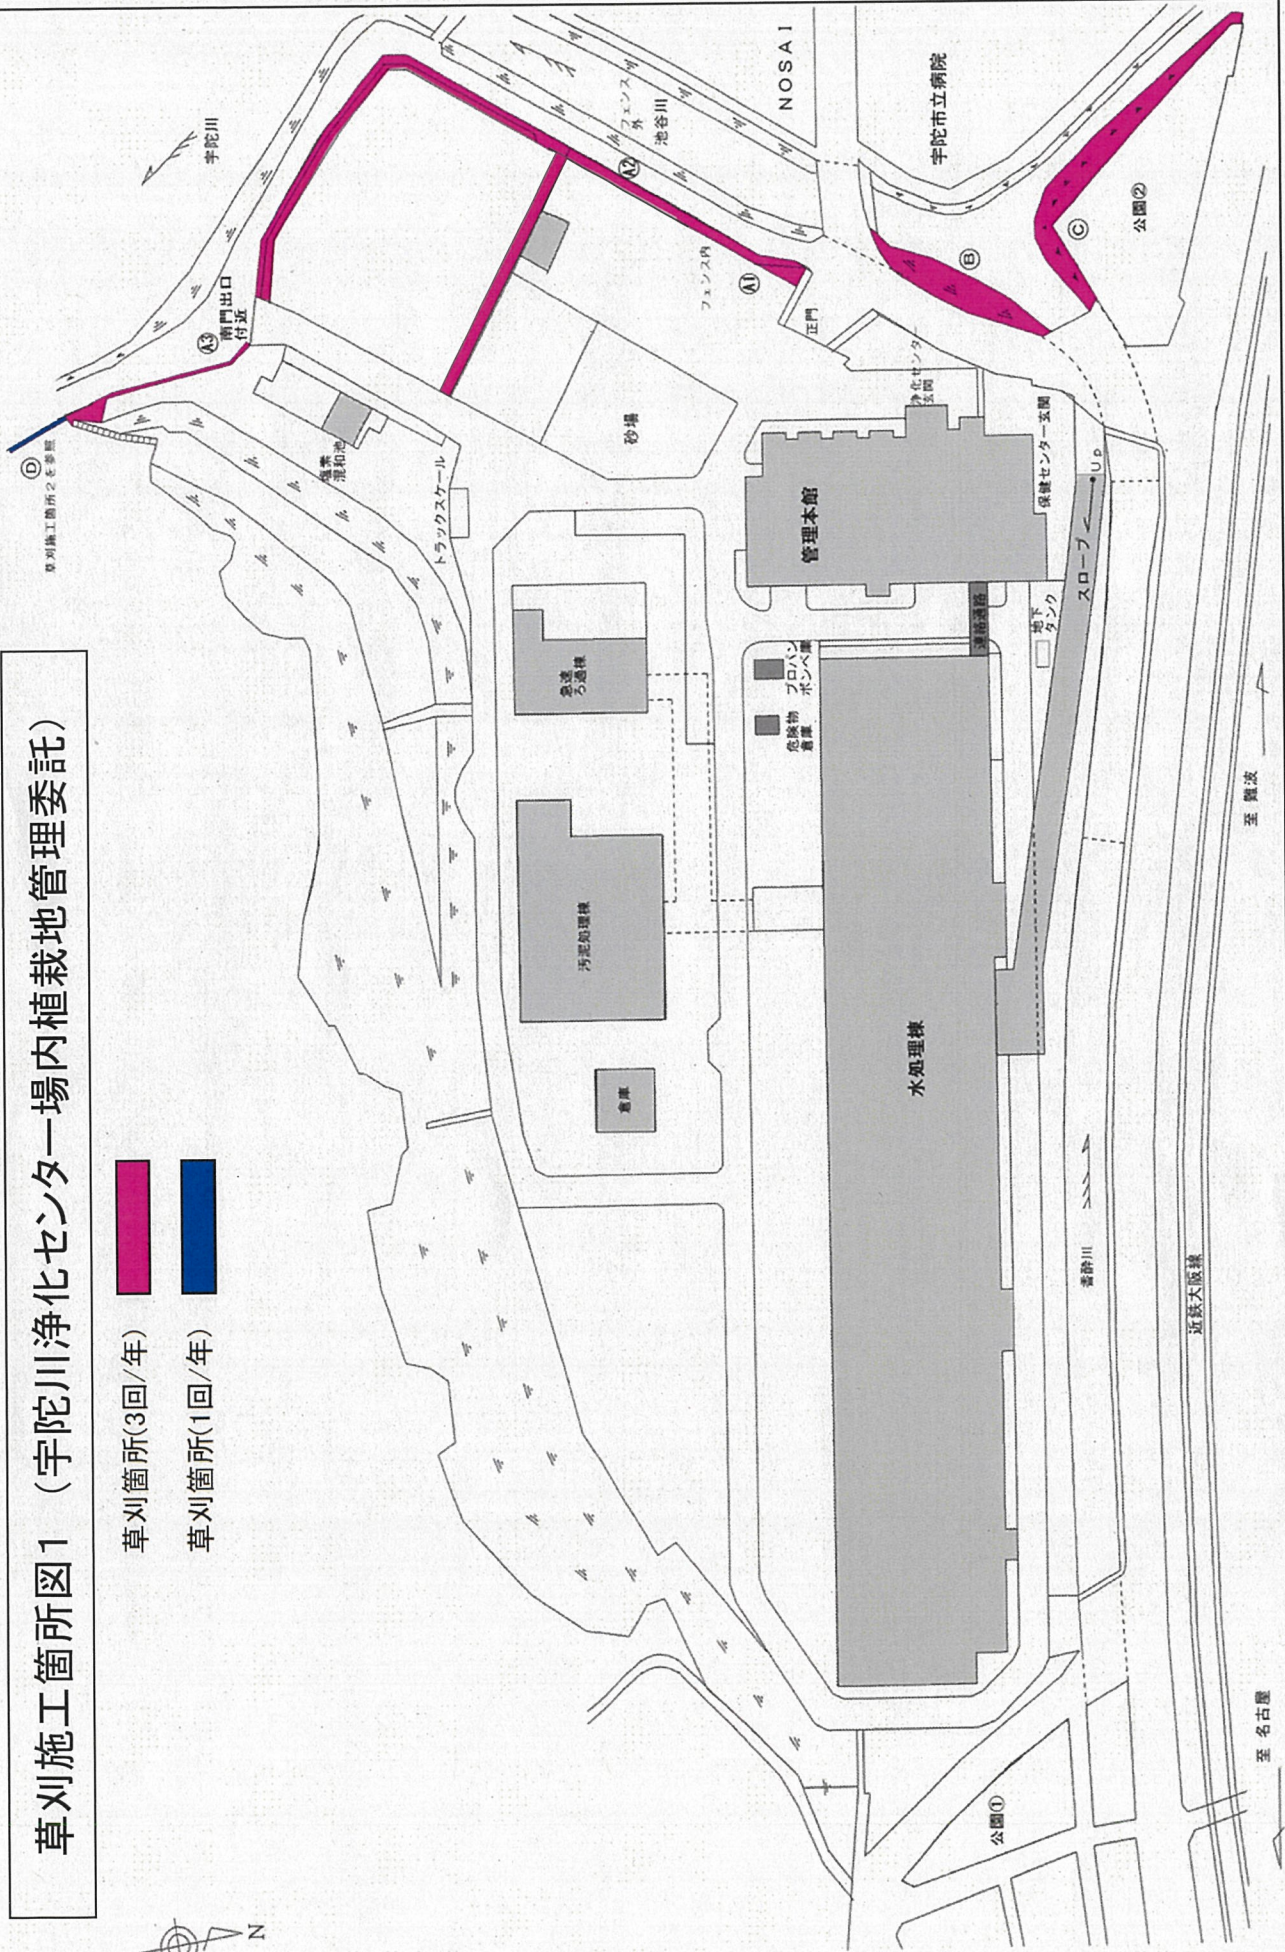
草刈施工箇所図1（宇陀川浄化センター場内植栽地管理委託）

草刈箇所(3回/年)

草刈箇所(1回/年)

N

宇陀川

南門出口付近

Ⓐ3

Ⓓ

草刈施工箇所2を参照

塩素混和池

トラックスケール

砂場

フェンス外

池谷川

Ⓐ2

NOSAI

フェンス内

Ⓐ1

正門

浄化センター玄関

宇陀市立病院

Ⓑ

Ⓒ

公園②

管理本館

保健センター玄関

Up

スロープ

連絡通路

地下タンク

急速ろ過棟

プロパンボンベ庫

危険物倉庫

汚泥処理棟

倉庫

水処理棟

芳野川

近鉄大阪線

至 難波

至 名古屋

公園①